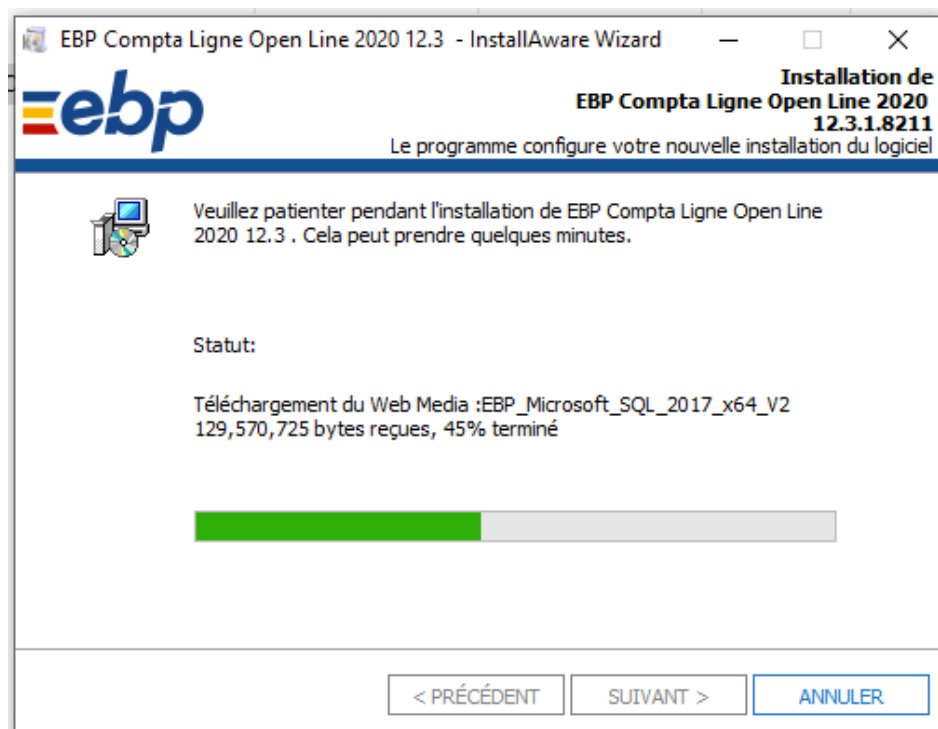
EBP Compta Ligne Open Line 2020 12.3 - InstallAware Wizard

ebp

Installation de
EBP Compta Ligne Open Line 2020
12.3.1.8211
Le programme configure votre nouvelle installation du logiciel

Veuillez patienter pendant l'installation de EBP Compta Ligne Open Line 2020 12.3 . Cela peut prendre quelques minutes.

Statut:

Téléchargement du Web Media :EBP_Microsoft_SQL_2017_x64_V2
129,570,725 bytes reçues, 45% terminé

< PRÉCÉDENT
SUIVANT >
ANNULER